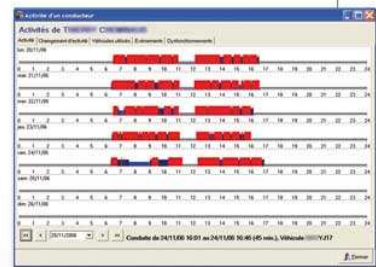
Activités d'un conducteur

Activités de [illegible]

Activité | Changement d'activité | Véhicules utilisés | Evénements | Dysfonctionnements

lun. 20/11/06

0 1 2 3 4 5 6 7 8 9 10 11 12 13 14 15 16 17 18 19 20 21 22 23 24

mar. 21/11/06

0 1 2 3 4 5 6 7 8 9 10 11 12 13 14 15 16 17 18 19 20 21 22 23 24

mer. 22/11/06

0 1 2 3 4 5 6 7 8 9 10 11 12 13 14 15 16 17 18 19 20 21 22 23 24

jeu. 23/11/06

0 1 2 3 4 5 6 7 8 9 10 11 12 13 14 15 16 17 18 19 20 21 22 23 24

ven. 24/11/06

0 1 2 3 4 5 6 7 8 9 10 11 12 13 14 15 16 17 18 19 20 21 22 23 24

sam. 25/11/06

0 1 2 3 4 5 6 7 8 9 10 11 12 13 14 15 16 17 18 19 20 21 22 23 24

dim. 26/11/06

0 1 2 3 4 5 6 7 8 9 10 11 12 13 14 15 16 17 18 19 20 21 22 23 24

27/11/2006

Conduite du 24/11/06 10:01 au 24/11/06 10:46 (45 min.). Véhicule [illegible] Y.217

Fermer